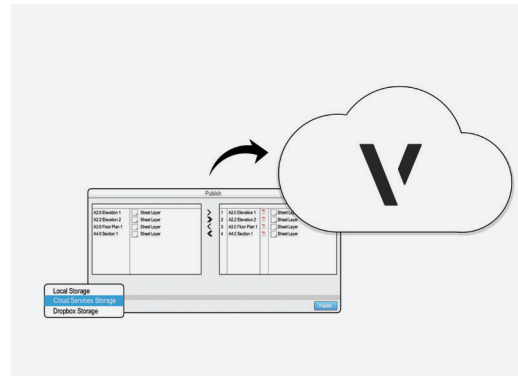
Publish

| | |
|---|---|
| A2.0 Elevation 1 | Sheet Layer |
| A2.2 Elevation 2 | Sheet Layer |
| A3.0 Floor Plan 1 | Sheet Layer |
| A4.0 Section 1 | Sheet Layer |

| | | |
|---|---|---|
| 1 | A2.0 Elevation 1 | Sheet Layer |
| 2 | A2.2 Elevation 2 | Sheet Layer |
| 3 | A3.0 Floor Plan 1 | Sheet Layer |
| 4 | A4.0 Section 1 | Sheet Layer |

Local Storage
Cloud Services Storage
Dropbox Storage

Publish